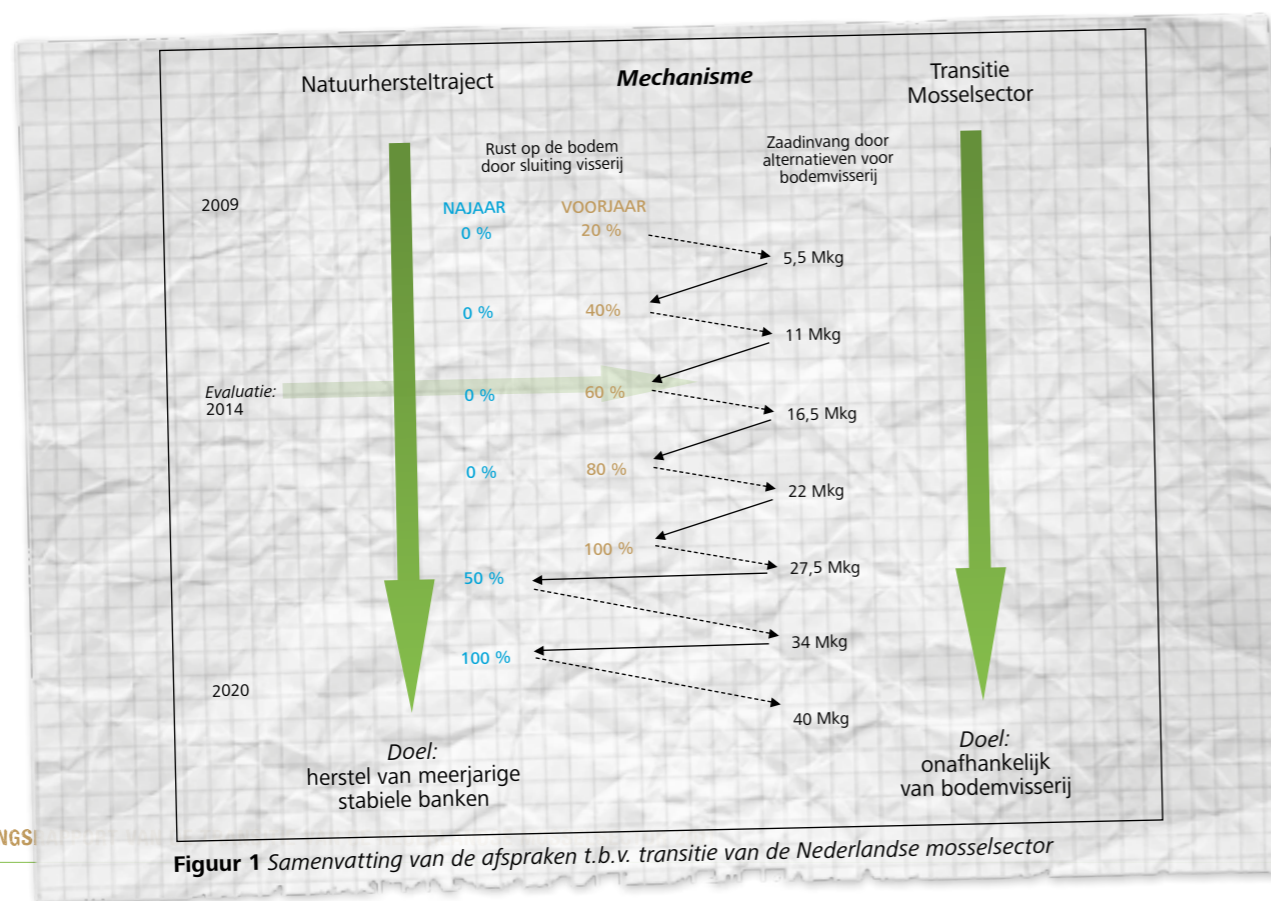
Natuurhersteltraject

*Mechanisme*

Transitie Mosselsector

Rust op de bodem door sluiting visserij

Zaadinvang door alternatieven voor bodemvisserij

2009

NAJAAR

VOORJAAR

0 %

20 %

5,5 Mkg

0 %

40%

11 Mkg

Evaluatie: 2014

0 %

60 %

16,5 Mkg

0 %

80 %

22 Mkg

100 %

27,5 Mkg

50 %

34 Mkg

100 %

2020

40 Mkg

Doel: herstel van meerjarige stabiele banken

Doel: onafhankelijk van bodemvisserij

NGS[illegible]

**Figuur 1** *Samenvatting van de afspraken t.b.v. transitie van de Nederlandse mosselsector*